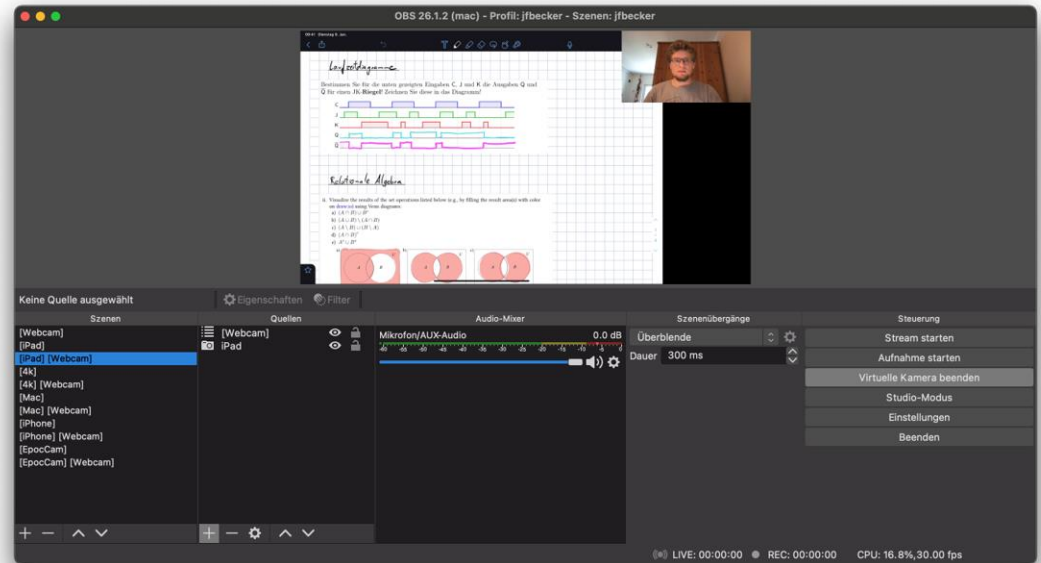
OBS 26.1.2 (mac) - Profil: jfbecker - Szenen: jfbecker

Laufzeitdiagramme

Bestimmen Sie für die unten gezeigten Eingaben C, J und K die Ausgaben Q und $\bar{Q}$ für einen JK-Riegel! Zeichnen Sie diese in das Diagramm!

C
J
K
Q
$\bar{Q}$

Relationale Algebra

4. Visualize the results of the set operations listed below (e.g., by filling the result area(s) with color or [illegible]) using Venn diagrams.
a) $(A \cap B) \cup B^c$
b) $(A \cup B) \setminus (A \cap B)$
c) $(A \setminus B) \cup (B \setminus A)$
d) $(A \cap B)^c$
e) $A^c \cup B^c$

Keine Quelle ausgewählt
Eigenschaften
Filter

Szenen
[Webcam]
[iPad]
[iPad] [Webcam]
[4k]
[4k] [Webcam]
[Mac]
[Mac] [Webcam]
[iPhone]
[iPhone] [Webcam]
[EpocCam]
[EpocCam] [Webcam]

Quellen
[Webcam]
iPad

Audio-Mixer
Mikrofon/AUX-Audio 0.0 dB

Szenenübergänge
Überblende
Dauer 300 ms

Steuerung
Stream starten
Aufnahme starten
Virtuelle Kamera beenden
Studio-Modus
Einstellungen
Beenden

LIVE: 00:00:00 REC: 00:00:00 CPU: 16.8%,30.00 fps